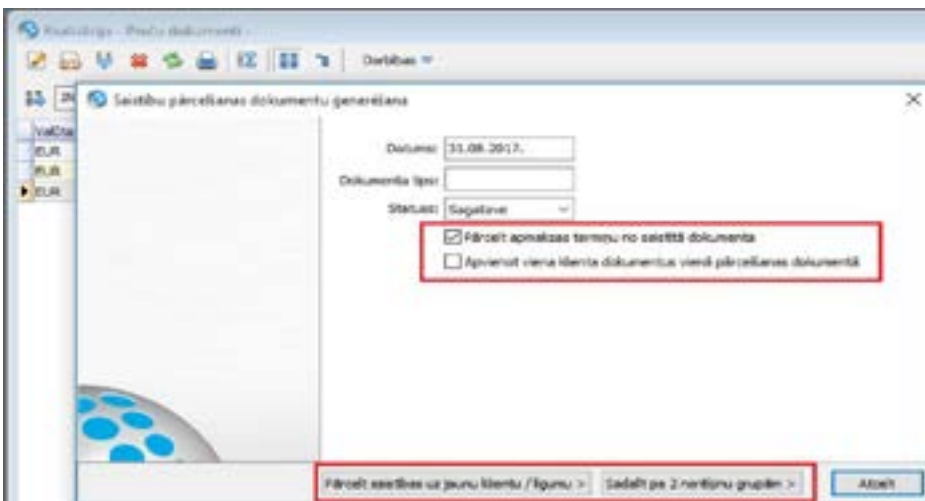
Kustalogs - Preču dokumenti -

Darbības

Saistību pārcelšanas dokumentu ģenerēšana

Valūta
EUR
EUR
EUR

Datums: 31.08.2017.

Dokumenta tips:

Statuss: Sagatave

Pārcelt apmaksas termiņu no saistītā dokumenta

Apvienot viena klienta dokumentus vienā pārcelšanas dokumentā

Pārcelt saistības uz jaunu klientu / līgumu >

Sadalīt pa 2 norēķinu grupām >

Atcelt